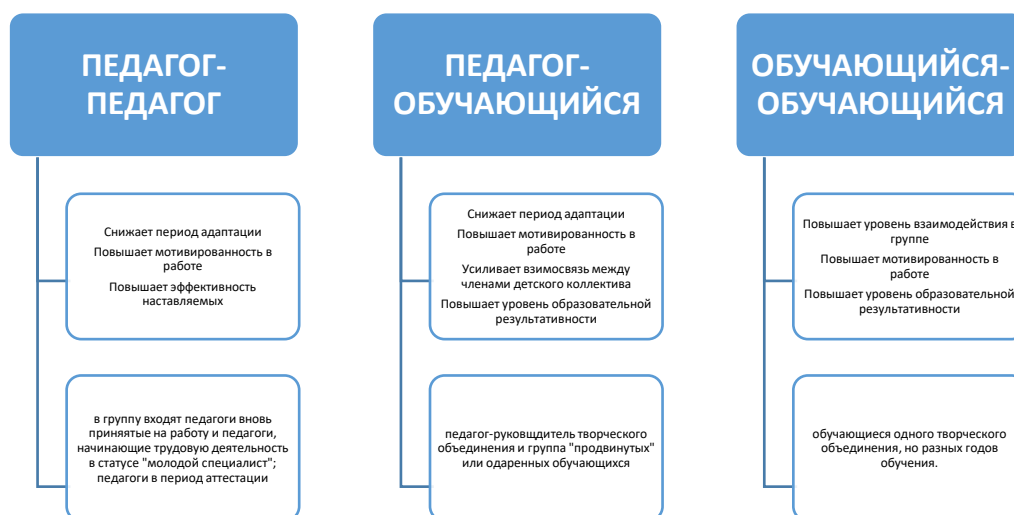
ПЕДАГОГ-ПЕДАГОГ

Снижает период адаптации

Повышает мотивированность в работе

Повышает эффективность наставляемых

в группу входят педагоги вновь принятые на работу и педагоги, начинающие трудовую деятельность в статусе "молодой специалист"; педагоги в период аттестации

ПЕДАГОГ-ОБУЧАЮЩИЙСЯ

Снижает период адаптации

Повышает мотивированность в работе

Усиливает взимосвязь между членами детского коллектива

Повышает уровень образовательной результативности

педагог-руковщдитель творческого обьединения и группа "продвинутых" или одаренных обучающихся

ОБУЧАЮЩИЙСЯ-ОБУЧАЮЩИЙСЯ

Повышает уровень взаимодейстия в группе

Повышает мотивированность в работе

Повышает уровень образовательной результативности

обучающиеся одного творческого объединения, но разных годов обучения.